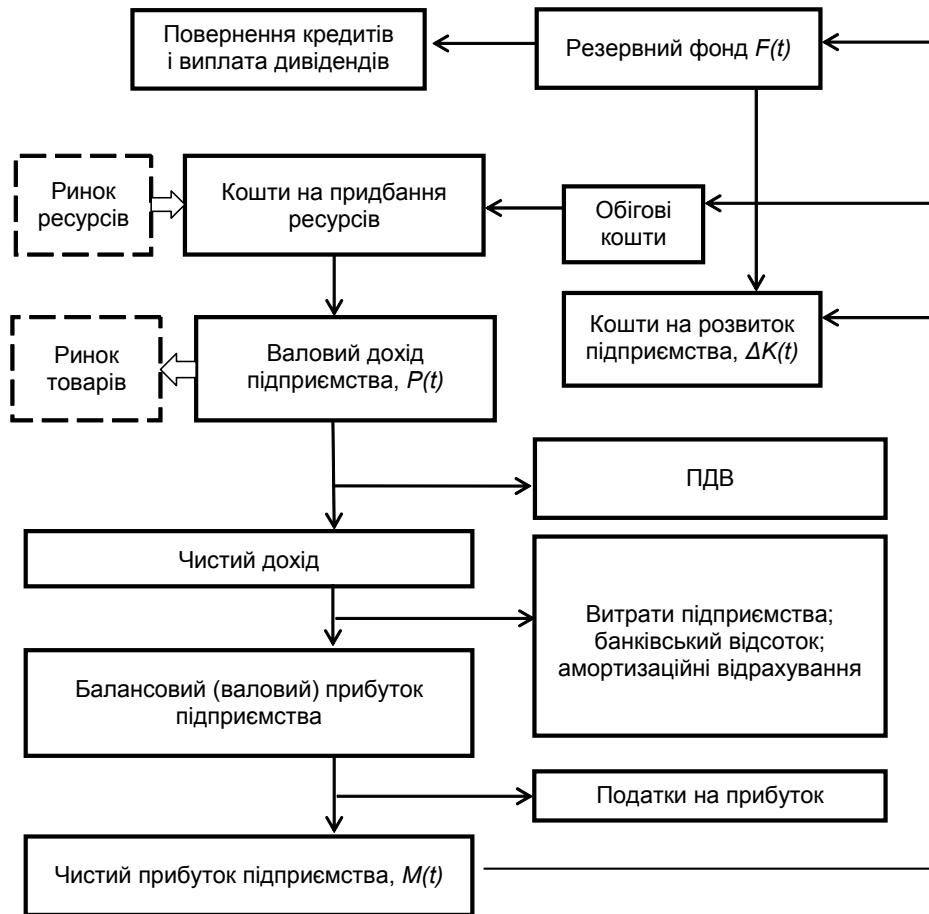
Повернення кредитів і виплата дивідендів

Резервний фонд $F(t)$

Ринок ресурсів

Кошти на придбання ресурсів

Обігові кошти

Кошти на розвиток підприємства, $\Delta K(t)$

Ринок товарів

Валовий дохід підприємства, $P(t)$

ПДВ

Чистий дохід

Витрати підприємства; банківський відсоток; амортизаційні відрахування

Балансовий (валовий) прибуток підприємства

Податки на прибуток

Чистий прибуток підприємства, $M(t)$